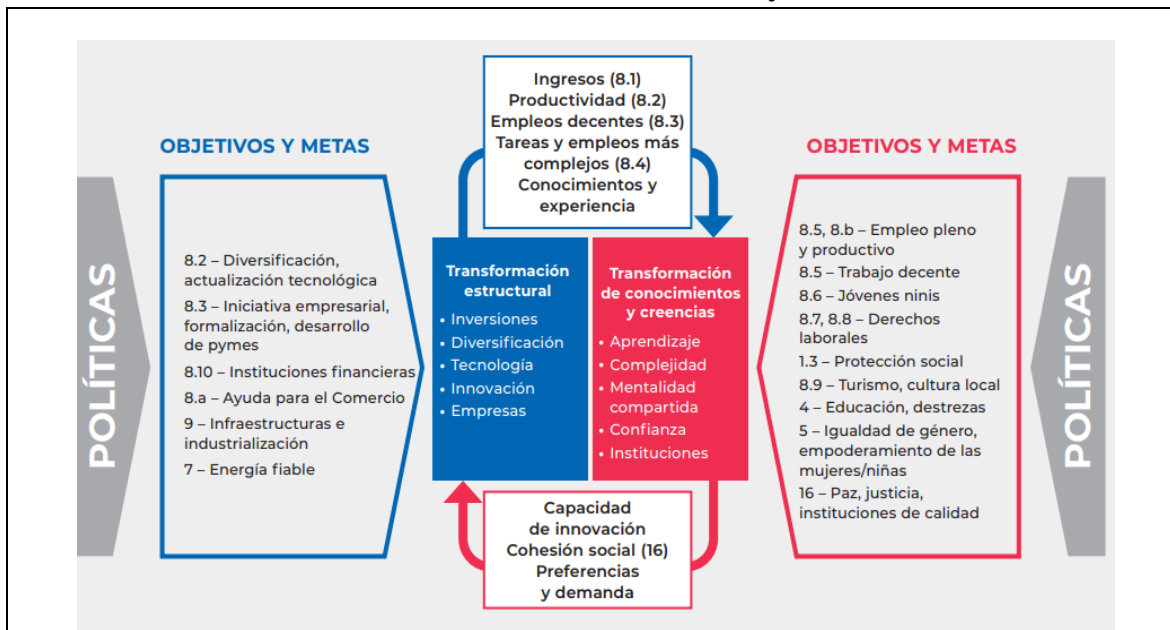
POLÍTICAS

OBJETIVOS Y METAS

8.2 – Diversificación, actualización tecnológica
8.3 – Iniciativa empresarial, formalización, desarrollo de pymes
8.10 – Instituciones financieras
8.a – Ayuda para el Comercio
9 – Infraestructuras e industrialización
7 – Energía fiable

Ingresos (8.1)
Productividad (8.2)
Empleos decentes (8.3)
Tareas y empleos más complejos (8.4)
Conocimientos y experiencia

Transformación estructural
• Inversiones
• Diversificación
• Tecnología
• Innovación
• Empresas

Transformación de conocimientos y creencias
• Aprendizaje
• Complejidad
• Mentalidad compartida
• Confianza
• Instituciones

Capacidad de innovación
Cohesión social (16)
Preferencias y demanda

OBJETIVOS Y METAS

8.5, 8.b – Empleo pleno y productivo
8.5 – Trabajo decente
8.6 – Jóvenes ninis
8.7, 8.8 – Derechos laborales
1.3 – Protección social
8.9 – Turismo, cultura local
4 – Educación, destrezas
5 – Igualdad de género, empoderamiento de las mujeres/niñas
16 – Paz, justicia, instituciones de calidad

POLÍTICAS